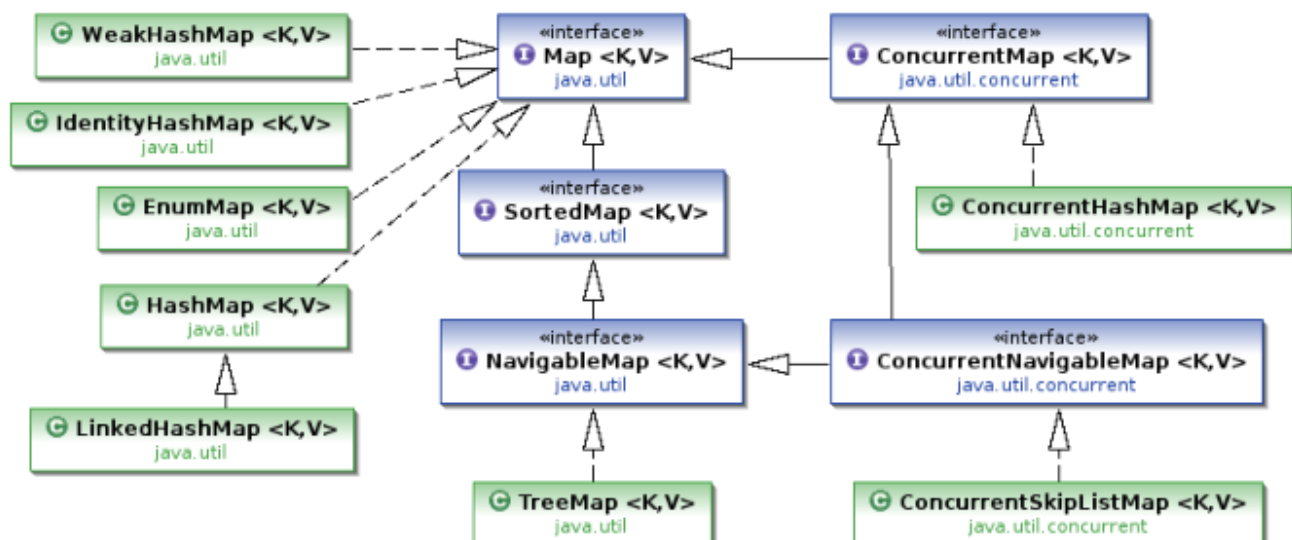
WeakHashMap <K,V>
java.util

«interface»
Map <K,V>
java.util

«interface»
ConcurrentMap <K,V>
java.util.concurrent

IdentityHashMap <K,V>
java.util

EnumMap <K,V>
java.util

«interface»
SortedMap <K,V>
java.util

ConcurrentHashMap <K,V>
java.util.concurrent

HashMap <K,V>
java.util

«interface»
NavigableMap <K,V>
java.util

«interface»
ConcurrentNavigableMap <K,V>
java.util.concurrent

LinkedHashMap <K,V>
java.util

TreeMap <K,V>
java.util

ConcurrentSkipListMap <K,V>
java.util.concurrent